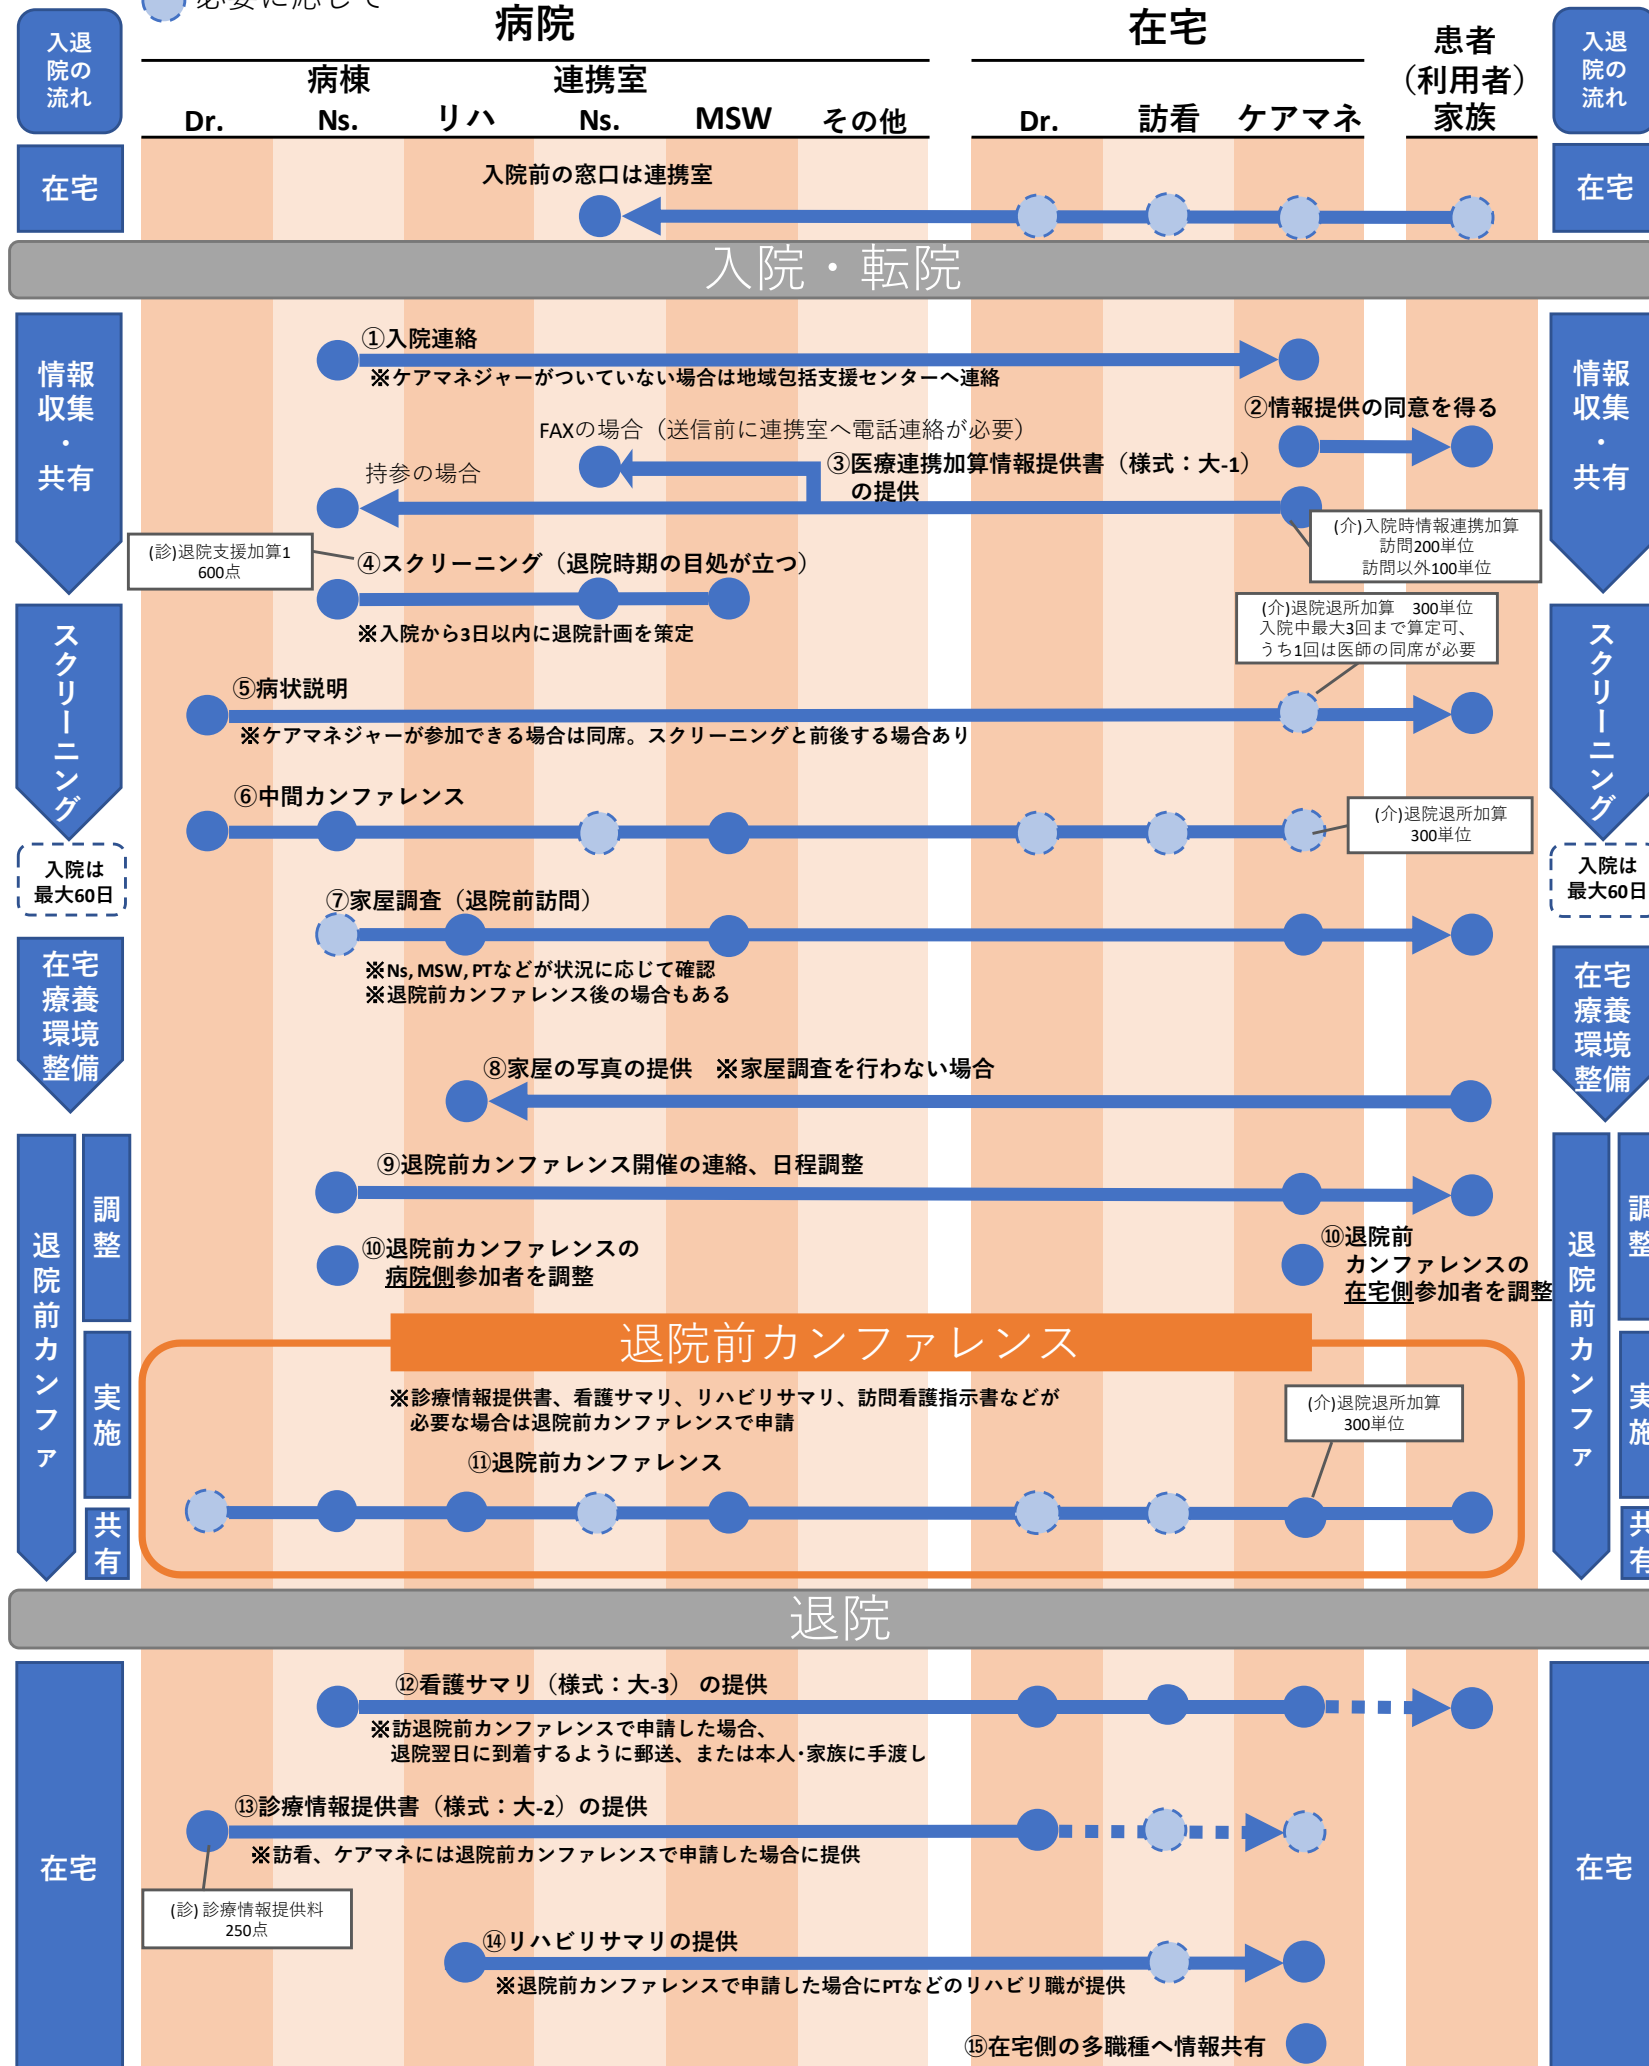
必要に応じて

病院

病棟

Dr.

Ns.

リハ

連携室

Ns.

MSW

その他

在宅

Dr.

訪看

ケアマネ

患者（利用者）家族

入退院の流れ

在宅

入院前の窓口は連携室

入院・転院

情報収集・共有

①入院連絡

※ケアマネジャーがついていない場合は地域包括支援センターへ連絡

②情報提供の同意を得る

FAXの場合（送信前に連携室へ電話連絡が必要）

持参の場合

③医療連携加算情報提供書（様式：大-1）の提供

(介)入院時情報連携加算 訪問200単位 訪問以外100単位

(診)退院支援加算1 600点

④スクリーニング（退院時期の目処が立つ）

※入院から3日以内に退院計画を策定

(介)退院退所加算 300単位 入院中最大3回まで算定可、うち1回は医師の同席が必要

スクリーニング

⑤病状説明

※ケアマネジャーが参加できる場合は同席。スクリーニングと前後する場合あり

⑥中間カンファレンス

(介)退院退所加算 300単位

入院は最大60日

⑦家屋調査（退院前訪問）

※Ns, MSW, PTなどが状況に応じて確認
※退院前カンファレンス後の場合もある

在宅療養環境整備

⑧家屋の写真の提供　※家屋調査を行わない場合

⑨退院前カンファレンス開催の連絡、日程調整

⑩退院前カンファレンスの病院側参加者を調整

⑩退院前カンファレンスの在宅側参加者を調整

退院前カンファ

調整

実施

共有

退院前カンファレンス

※診療情報提供書、看護サマリ、リハビリサマリ、訪問看護指示書などが必要な場合は退院前カンファレンスで申請

(介)退院退所加算 300単位

⑪退院前カンファレンス

退院

⑫看護サマリ（様式：大-3） の提供

※訪退院前カンファレンスで申請した場合、退院翌日に到着するように郵送、または本人･家族に手渡し

⑬診療情報提供書（様式：大-2）の提供

※訪看、ケアマネには退院前カンファレンスで申請した場合に提供

(診) 診療情報提供料 250点

⑭リハビリサマリの提供

※退院前カンファレンスで申請した場合にPTなどのリハビリ職が提供

⑮在宅側の多職種へ情報共有

在宅